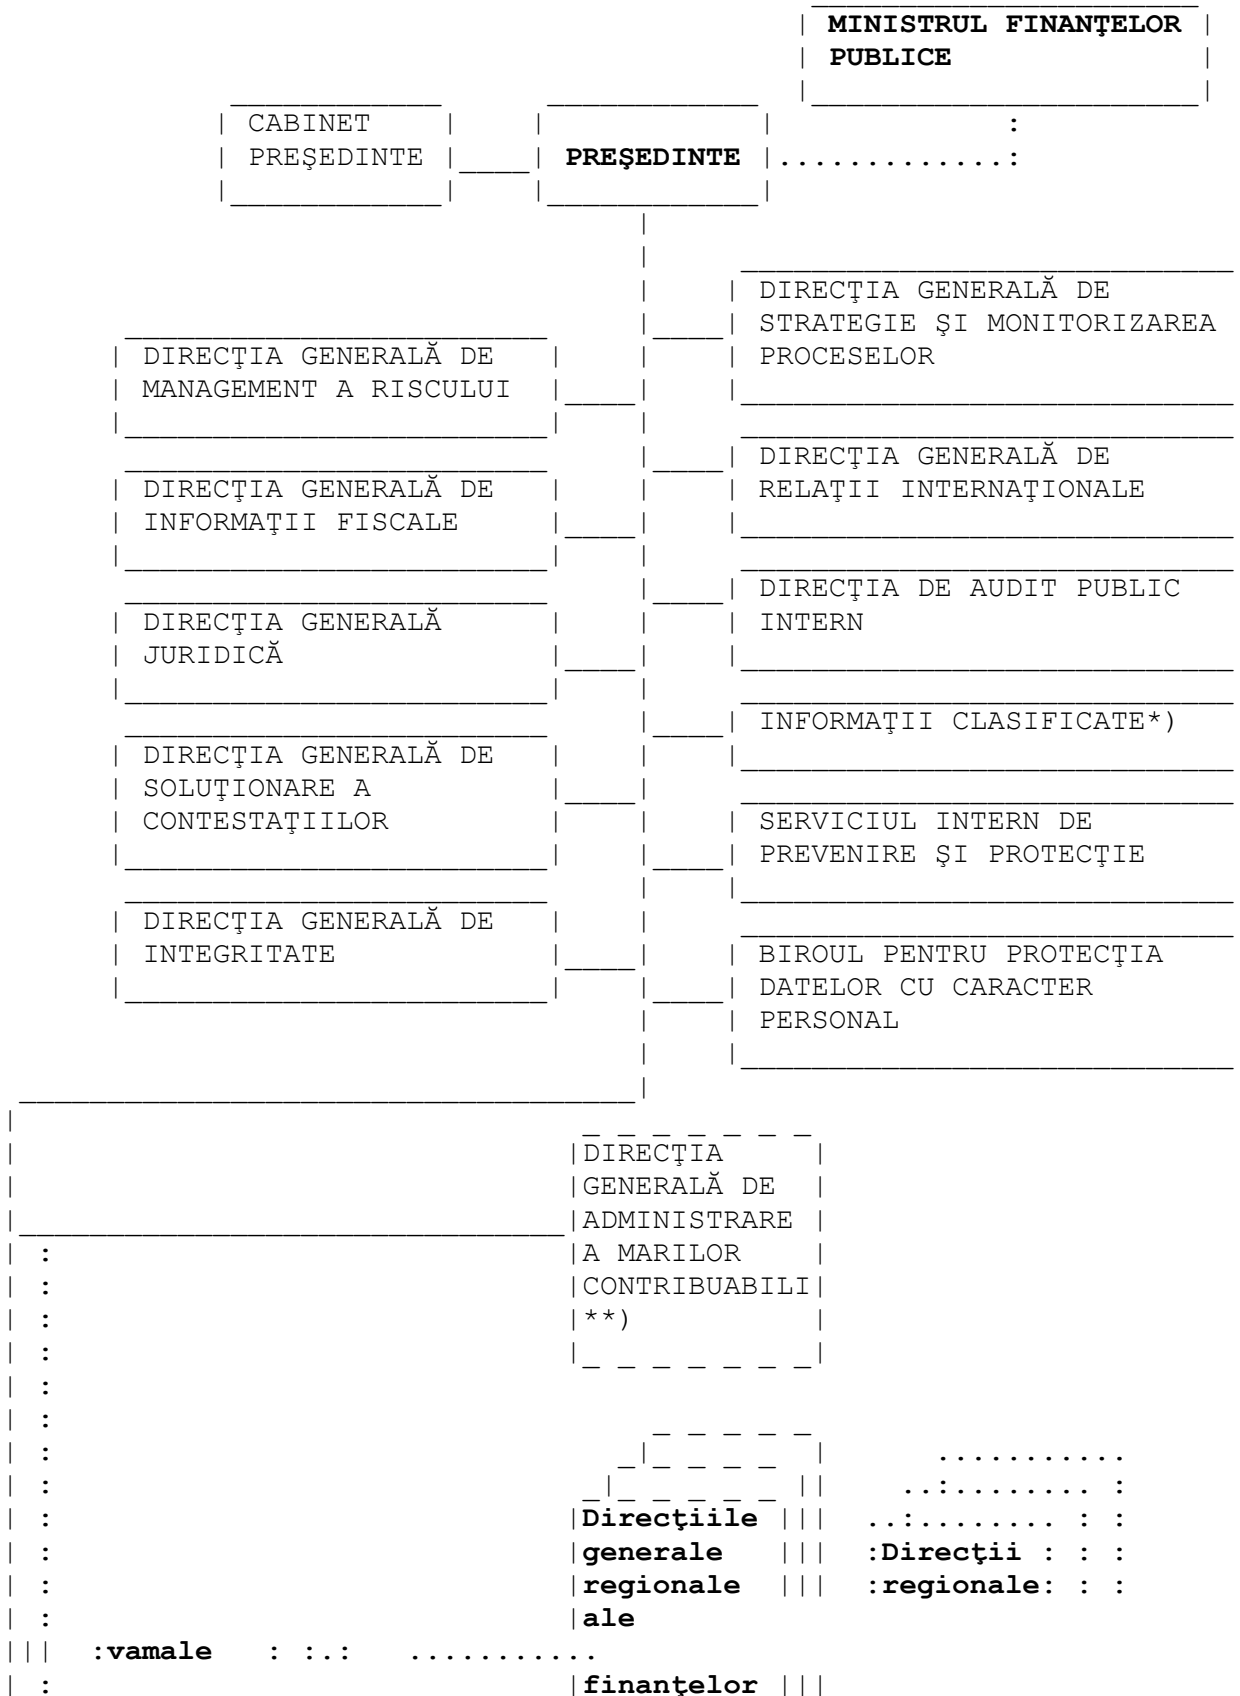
MINISTRUL FINANŢELOR PUBLICE

CABINET PREŞEDINTE

PREŞEDINTE

DIRECŢIA GENERALĂ DE STRATEGIE ŞI MONITORIZAREA PROCESELOR

DIRECŢIA GENERALĂ DE MANAGEMENT A RISCULUI

DIRECŢIA GENERALĂ DE RELAŢII INTERNAŢIONALE

DIRECŢIA GENERALĂ DE INFORMAŢII FISCALE

DIRECŢIA DE AUDIT PUBLIC INTERN

DIRECŢIA GENERALĂ JURIDICĂ

INFORMAŢII CLASIFICATE*)

DIRECŢIA GENERALĂ DE SOLUŢIONARE A CONTESTAŢIILOR

SERVICIUL INTERN DE PREVENIRE ŞI PROTECŢIE

DIRECŢIA GENERALĂ DE INTEGRITATE

BIROUL PENTRU PROTECŢIA DATELOR CU CARACTER PERSONAL

DIRECŢIA GENERALĂ DE ADMINISTRARE A MARILOR CONTRIBUABILI **)

Direcţiile generale regionale ale

:Direcţii : : :
:regionale: : :

:vamale : :.: ..........

finanţelor